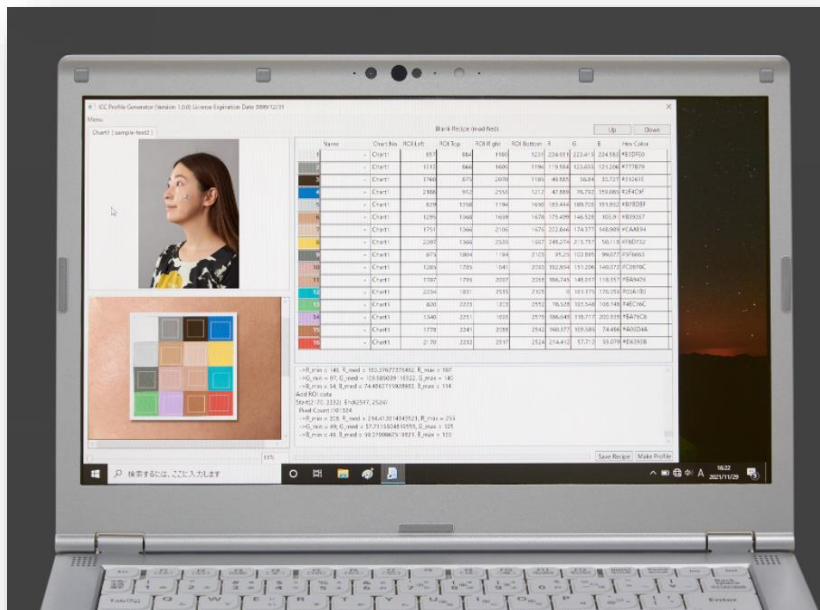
ICC Profile Generator (Version 1.0.0) License Expiration Date 9999/12/31

Menu

Chart1 ( sample-test2 )

Blank Recipe (read fast)

Up

Down

| | Name | Chart Box | ROI Left | ROI Top | ROI Right | ROI Bottom | R | G | B | Hex Color |
|---|---|---|---|---|---|---|---|---|---|---|
| 1 | | Chart1 | 657 | 884 | 1185 | 1217 | 224.517 | 223.419 | 224.587 | #E0DFE0 |
| 2 | | Chart1 | 1212 | 866 | 1690 | 1196 | 119.584 | 123.030 | 121.206 | #777B79 |
| 3 | | Chart1 | 1740 | 873 | 2078 | 1185 | 49.887 | 36.84 | 33.727 | #312415 |
| 4 | | Chart1 | 2188 | 852 | 2550 | 1212 | 42.885 | 76.792 | 159.865 | #2F4C9F |
| 5 | | Chart1 | 828 | 1358 | 1184 | 1690 | 183.444 | 189.703 | 193.852 | #B7BDBF |
| 6 | | Chart1 | 1295 | 1368 | 1658 | 1676 | 175.499 | 146.528 | 105.9 | #B09267 |
| 7 | | Chart1 | 1751 | 1366 | 2106 | 1676 | 202.644 | 174.377 | 148.969 | #CAAE94 |
| 8 | | Chart1 | 2207 | 1366 | 2535 | 1667 | 245.274 | 213.757 | 58.113 | #F6D732 |
| 9 | | Chart1 | 873 | 1804 | 1194 | 2123 | 95.25 | 102.895 | 99.077 | #5F6663 |
| 10 | | Chart1 | 1265 | 1785 | 1641 | 2082 | 192.854 | 151.206 | 140.072 | #C0978C |
| 11 | | Chart1 | 1707 | 1799 | 2097 | 2088 | 186.745 | 149.057 | 118.057 | #BA9476 |
| 12 | | Chart1 | 2234 | 1831 | 2555 | 2121 | 0 | 161.171 | 176.354 | #00A1B0 |
| 13 | | Chart1 | 800 | 2223 | 1213 | 2552 | 76.525 | 181.548 | 106.149 | #4CB56C |
| 14 | | Chart1 | 1340 | 2251 | 1658 | 2575 | 186.645 | 118.717 | 200.939 | #BA76C8 |
| 15 | | Chart1 | 1778 | 2241 | 2099 | 2542 | 160.377 | 105.585 | 74.466 | #A06D4A |
| 16 | | Chart1 | 2170 | 2232 | 2517 | 2524 | 214.412 | 57.713 | 59.079 | #D6393B |

-->R_min = 146, R_med = 183.37677375462, R_max = 197
-->G_min = 97, G_med = 103.989039116522, G_max = 140
-->B_min = 34, B_med = 74.4842171608983, B_max = 114
Add ROI data
Start(2170, 2232) End(2517, 2524)
Pixel Count 101324
-->R_min = 208, R_med = 214.411614043521, R_max = 253
-->G_min = 49, G_med = 57.7133034819555, G_max = 125
-->B_min = 46, B_med = 59.0788869255921, B_max = 123

33%

Save Recipe

Make Profile

検索するには、ここに入力します

A

16:22
2021/11/29